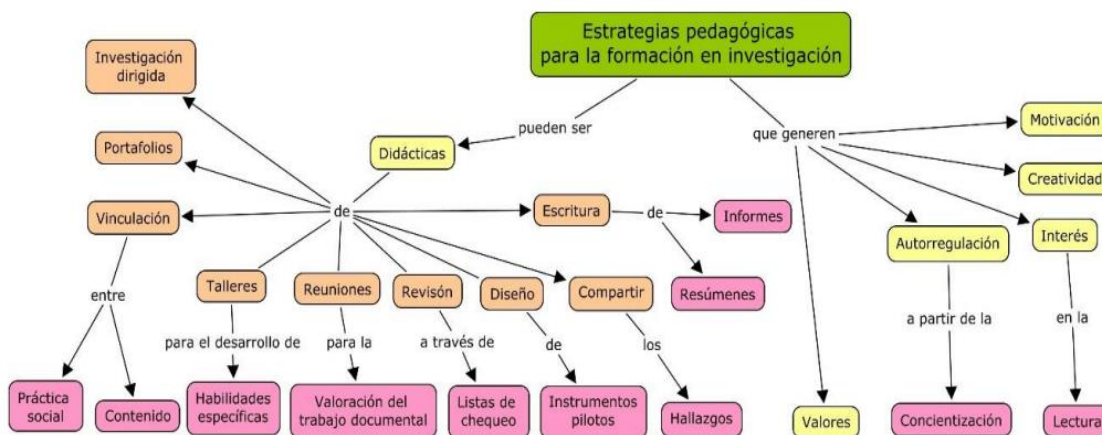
Estrategias pedagógicas para la formación en investigación

pueden ser

Didácticas

que generen

Motivación

Creatividad

Interés

Autorregulación

Valores

a partir de la

Concientización

en la

Lectura

de

Investigación dirigida

Portafolios

Vinculación

entre

Práctica social

Contenido

Talleres

para el desarrollo de

Habilidades específicas

Reuniones

para la

Valoración del trabajo documental

Revisón

a través de

Listas de chequeo

Diseño

de

Instrumentos pilotos

Compartir

los

Hallazgos

Escritura

de

Informes

Resúmenes